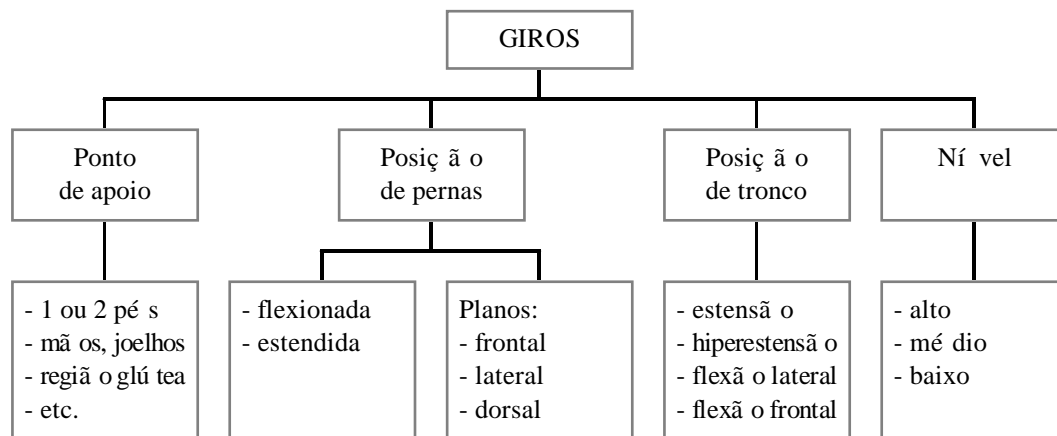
GIROS

Ponto de apoio

Posição de pernas

Posição de tronco

Nível

- 1 ou 2 pés
- mãos, joelhos
- região glútea
- etc.

- flexionada
- estendida

Planos:
- frontal
- lateral
- dorsal

- estensão
- hiperestensão
- flexão lateral
- flexão frontal

- alto
- médio
- baixo